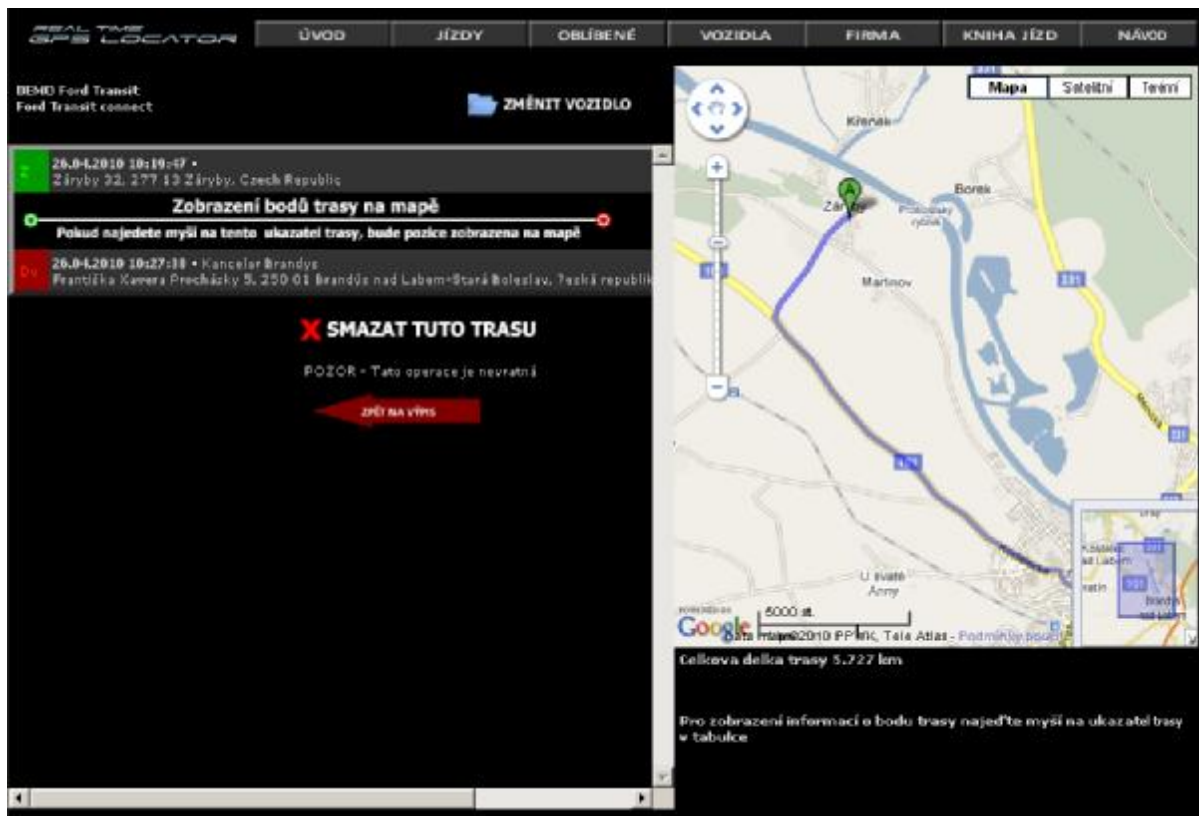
REAL TIME GPS LOCATOR

ÚVOD | JÍZDY | OBLÍBENÉ | VOZIDLA | FIRMA | KNIHA JÍZD | NÁVOD

BEMD Ford Transit
Ford Transit connect

ZMĚNIT VOZIDLO

Z 26.04.2010 10:19:47 • Záryby 32, 277 13 Záryby, Czech Republic

Zobrazení bodů trasy na mapě
Pokud najedete myší na tento ukazatel trasy, bude pozice zobrazena na mapě

Do 26.04.2010 10:27:18 • Kancelar Brandys Františka Xavera Procházky 5, 250 01 Brandýs nad Labem-Stará Boleslav, ?eská republik

SMAZAT TUTO TRASU

POZOR - Tato operace je nevratná

ZPĚT NA VÝPIS

Mapa | Satelitní | Terénní

Křenek
Borek
Záryby
Martinov
U svaté Anny
Kostelec nad Labem
Brandýs nad Labem
5000 st.
Google
Data map ©2010 PPWK, Tele Atlas - Podmínky použití

Celkova delka trasy 5.727 km

Pro zobrazení informací o bodu trasy najeďte myší na ukazatel trasy v tabulce